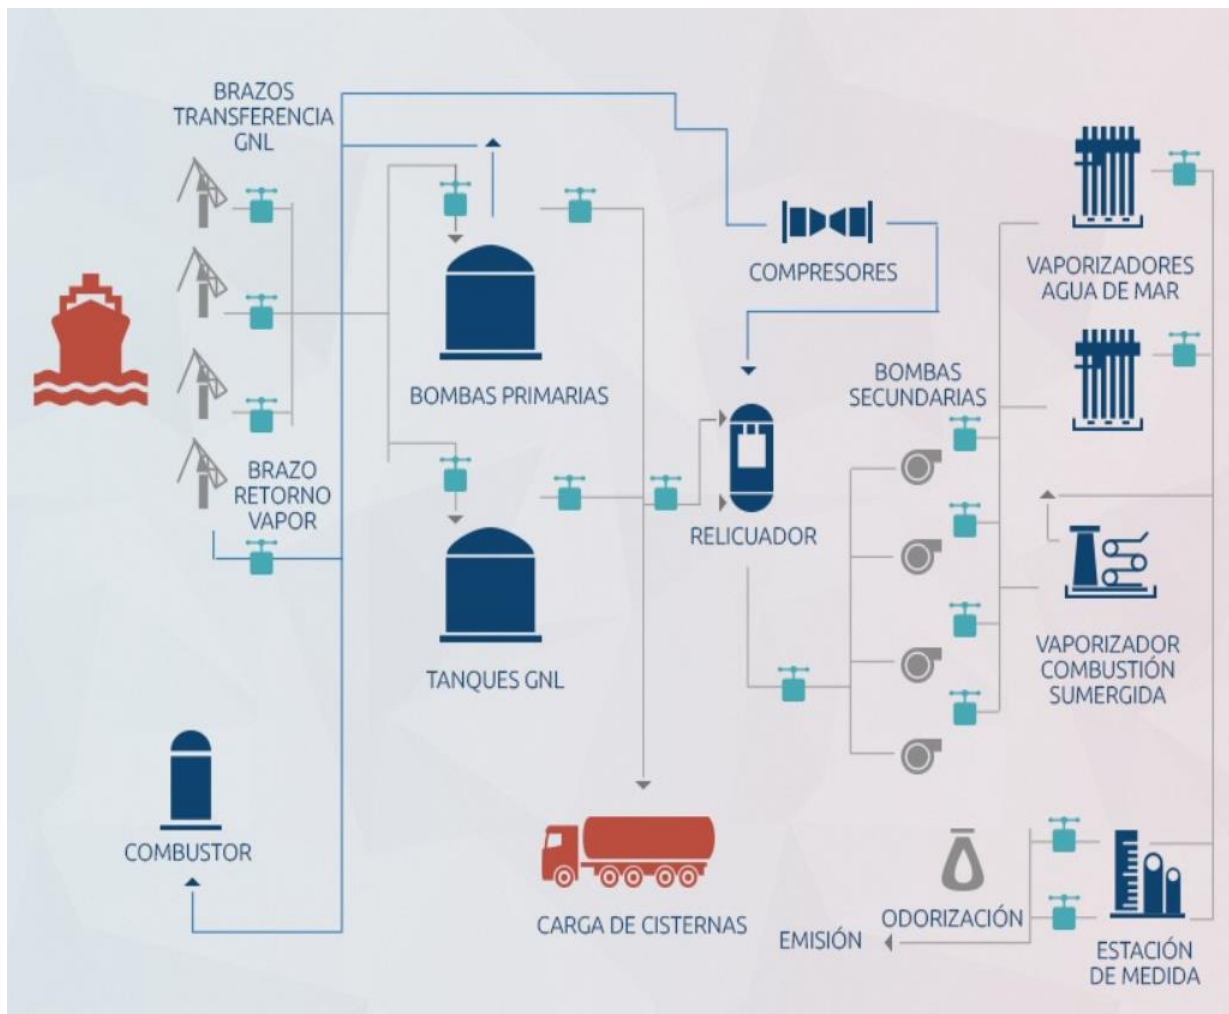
BRAZOS TRANSFERENCIA GNL

COMPRESORES

VAPORIZADORES AGUA DE MAR

BOMBAS PRIMARIAS

BOMBAS SECUNDARIAS

BRAZO RETORNO VAPOR

RELICUADOR

TANQUES GNL

VAPORIZADOR COMBUSTIÓN SUMERGIDA

COMBUSTOR

CARGA DE CISTERNAS

ODORIZACIÓN

EMISIÓN

ESTACIÓN DE MEDIDA